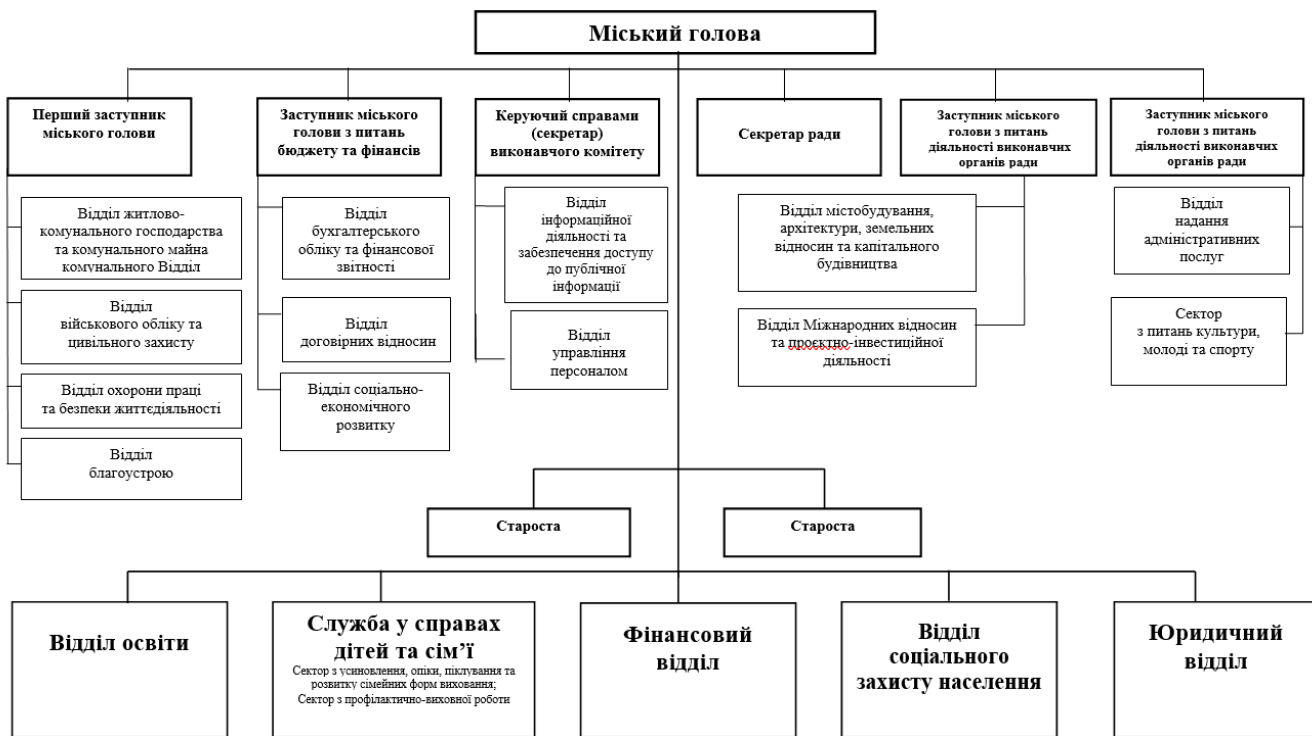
Міський голова

Перший заступник міського голови

Відділ житлово-комунального господарства та комунального майна комунального Відділ

Відділ військового обліку та цивільного захисту

Відділ охорони праці та безпеки життєдіяльності

Відділ благоустрою

Заступник міського голови з питань бюджету та фінансів

Відділ бухгалтерського обліку та фінансової звітності

Відділ договірних відносин

Відділ соціально-економічного розвитку

Керуючий справами (секретар) виконавчого комітету

Відділ інформаційної діяльності та забезпечення доступу до публічної інформації

Відділ управління персоналом

Секретар ради

Заступник міського голови з питань діяльності виконавчих органів ради

Відділ містобудування, архітектури, земельних відносин та капітального будівництва

Відділ Міжнародних відносин та проєктно-інвестиційної діяльності

Заступник міського голови з питань діяльності виконавчих органів ради

Відділ надання адміністративних послуг

Сектор з питань культури, молоді та спорту

Староста

Староста

Відділ освіти

Служба у справах дітей та сім'ї
Сектор з усиновлення, опіки, піклування та розвитку сімейних форм виховання;
Сектор з профілактично-виховної роботи

Фінансовий відділ

Відділ соціального захисту населення

Юридичний відділ